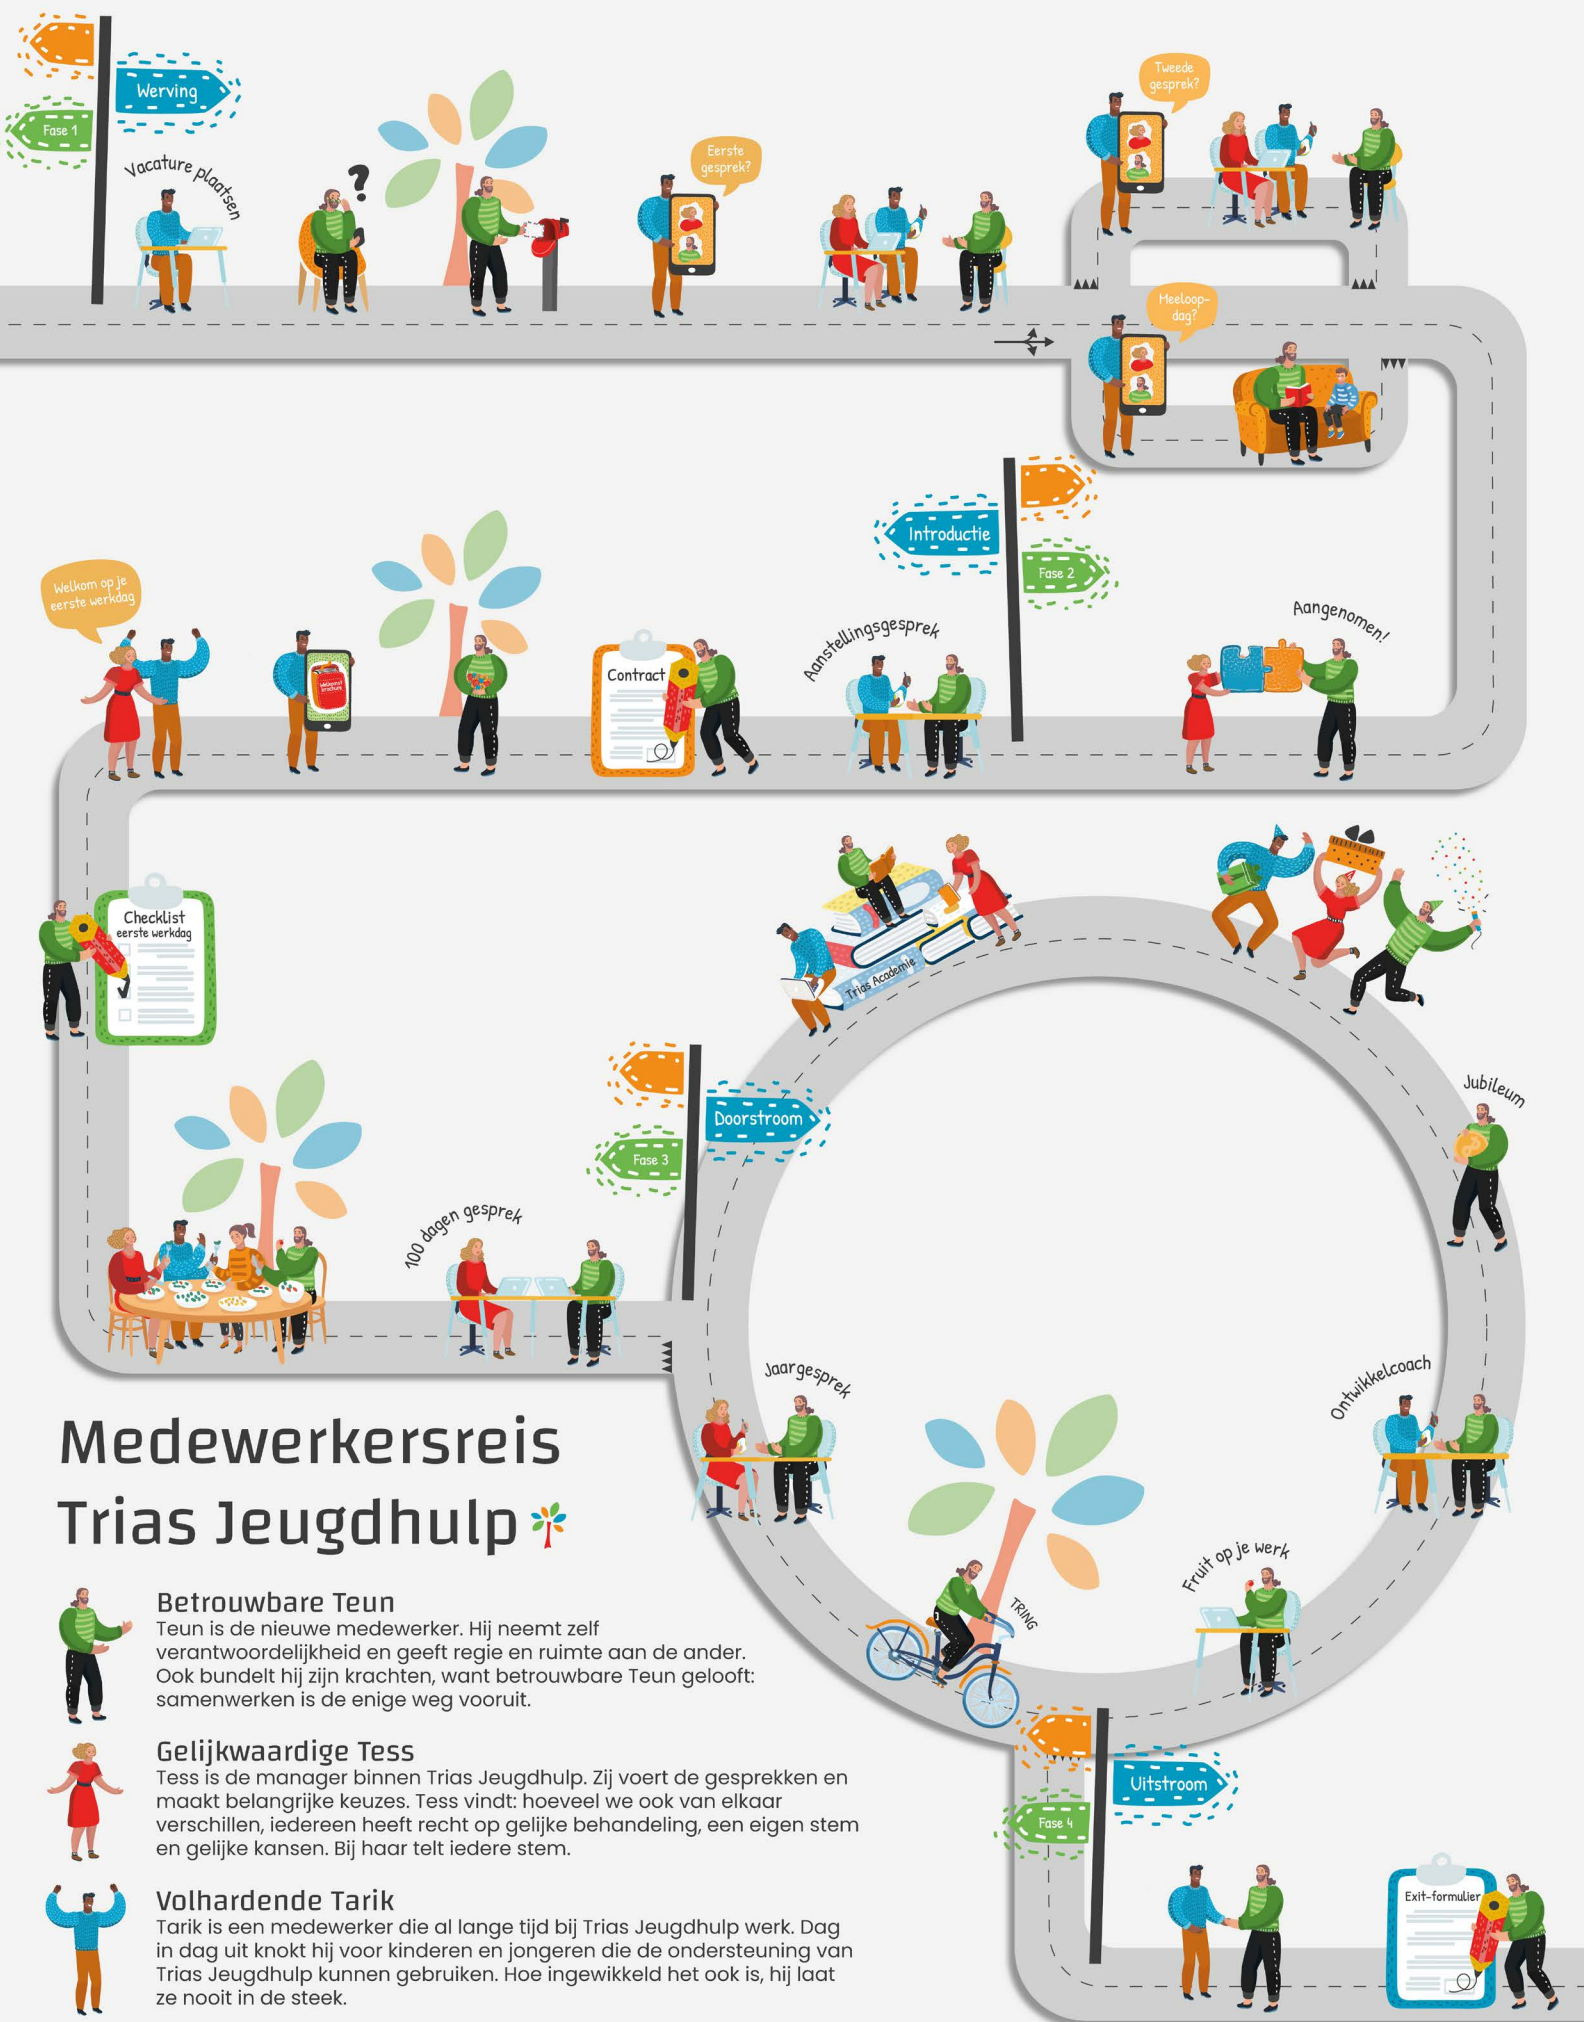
Werving
Fase 1
Vacature plaatsen
Eerste gesprek?
Tweede gesprek?
Meeloop-dag?
Introductie
Fase 2
Aangenomen!
Aanstellingsgesprek
Contract
Welkom op je eerste werkdag
Checklist eerste werkdag
100 dagen gesprek
Doorstroom
Fase 3
Trias Academie
Jubileum
Jaargesprek
Ontwikkelcoach
Fruit op je werk
TRING
Uitstroom
Fase 4
Exit-formulier

Medewerkersreis Trias Jeugdhulp

Betrouwbare Teun
Teun is de nieuwe medewerker. Hij neemt zelf verantwoordelijkheid en geeft regie en ruimte aan de ander. Ook bundelt hij zijn krachten, want betrouwbare Teun gelooft: samenwerken is de enige weg vooruit.

Gelijkwaardige Tess
Tess is de manager binnen Trias Jeugdhulp. Zij voert de gesprekken en maakt belangrijke keuzes. Tess vindt: hoeveel we ook van elkaar verschillen, iedereen heeft recht op gelijke behandeling, een eigen stem en gelijke kansen. Bij haar telt iedere stem.

Volhardende Tarik
Tarik is een medewerker die al lange tijd bij Trias Jeugdhulp werk. Dag in dag uit knokt hij voor kinderen en jongeren die de ondersteuning van Trias Jeugdhulp kunnen gebruiken. Hoe ingewikkeld het ook is, hij laat ze nooit in de steek.